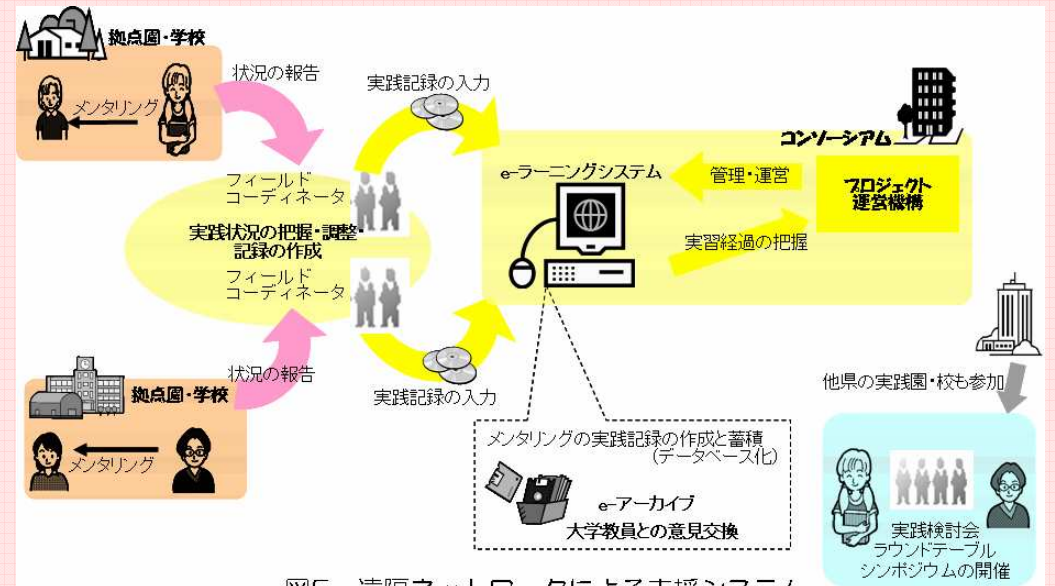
拠点園・学校

メンタリング

状況の報告

実践記録の入力

コンソーシアム

フィールドコーディネータ

実践状況の把握・調整・記録の作成

フィールドコーディネータ

e-ラーニングシステム

管理・運営

プロジェクト運営機構

実習経過の把握

状況の報告

拠点園・学校

メンタリング

実践記録の入力

メンタリングの実践記録の作成と蓄積（データベース化）

e-アーカイブ

大学教員との意見交換

他県の実践園・校も参加

実践検討会
ラウンドテーブル
シンポジウムの開催

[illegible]